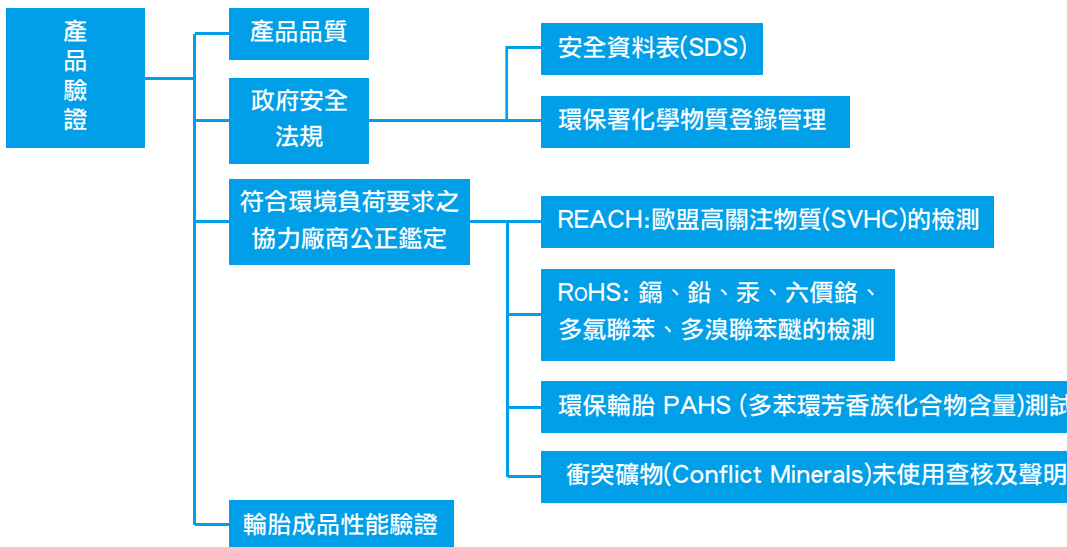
產品驗證

產品品質

政府安全法規

安全資料表(SDS)

環保署化學物質登錄管理

符合環境負荷要求之協力廠商公正鑑定

REACH:歐盟高關注物質(SVHC)的檢測

RoHS: 鎘、鉛、汞、六價鉻、多氯聯苯、多溴聯苯醚的檢測

環保輪胎 PAHS (多苯環芳香族化合物含量)測試

衝突礦物(Conflict Minerals)未使用查核及聲明

輪胎成品性能驗證